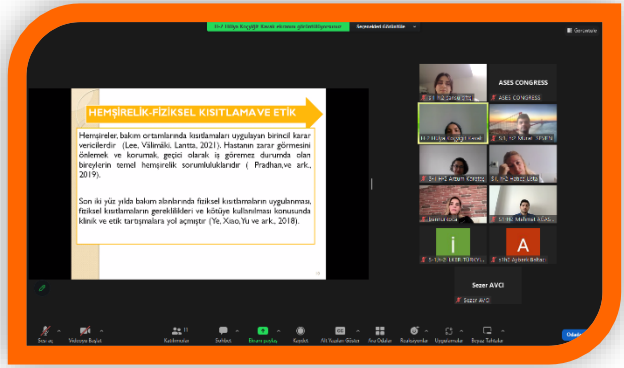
HEMŞİRELİK-FİZİKSEL KISITLAMA VE ETİK

Hemşireler, bakım ortamlarında kısıtlamaları uygulayan birincil karar vericilerdir (Lee, Välimäki, Lantta, 2021). Hastanın zarar görmesini önlemek ve korumak, geçici olarak iş göremez durumda olan bireylerin temel hemşirelik sorumluluklarıdır ( Pradhan,ve ark., 2019).

Son iki yüz yılda bakım alanlarında fiziksel kısıtlamaların uygulanması, fiziksel kısıtlamaların gereklilikleri ve kötüye kullanılması konusunda klinik ve etik tartışmalara yol açmıştır (Ye, Xiao,Yu ve ark., 2018).

ASES CONGRESS

ASES CONGRESS

Sezer AVCI

Sezer AVCI

Görünüm

Sesi aç

Videoyu Başlat

Katılımcılar

Sohbet

Ekranı paylaş

Kaydet

Alt Yazıları Göster

Ara Odalar

Reaksiyonlar

Uygulamalar

Beyaz Tahtalar

Odada